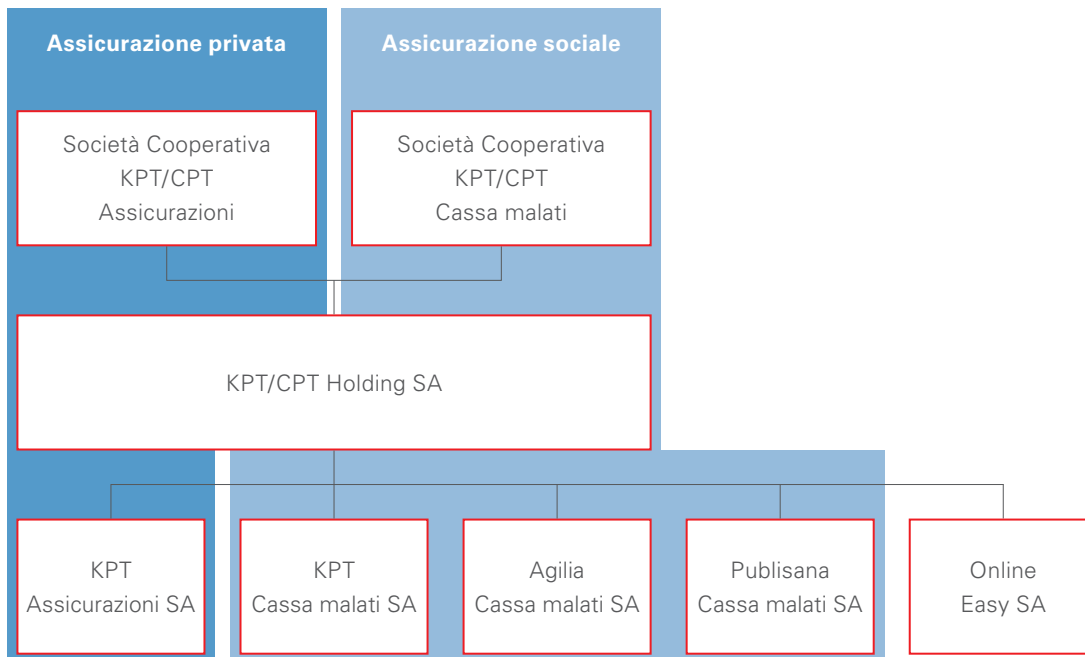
Assicurazione privata

Assicurazione sociale

Società Cooperativa KPT/CPT Assicurazioni

Società Cooperativa KPT/CPT Cassa malati

KPT/CPT Holding SA

KPT Assicurazioni SA

KPT Cassa malati SA

Agilia Cassa malati SA

Publisana Cassa malati SA

Online Easy SA